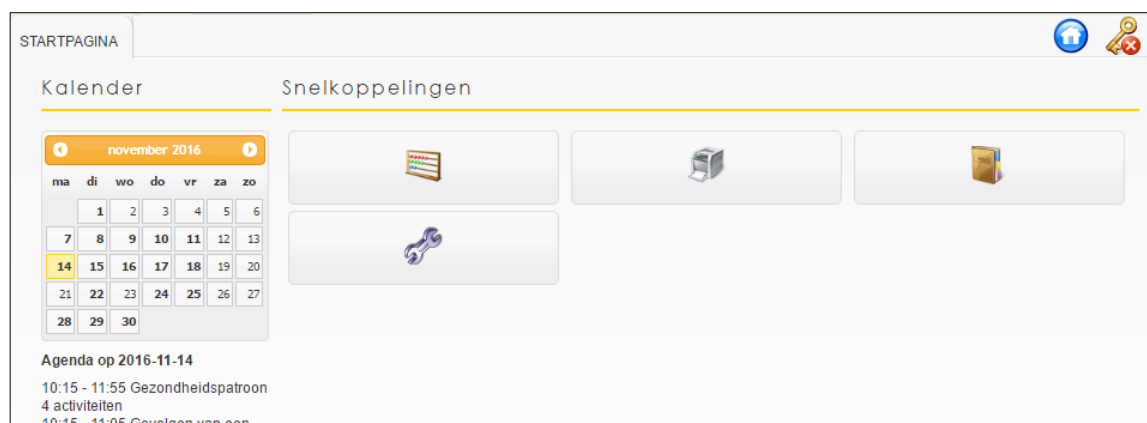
STARTPAGINA

Kalender

Snelkoppelingen

november 2016

| ma | di | wo | do | vr | za | zo |
|---|---|---|---|---|---|---|
| | 1 | 2 | 3 | 4 | 5 | 6 |
| 7 | 8 | 9 | 10 | 11 | 12 | 13 |
| 14 | 15 | 16 | 17 | 18 | 19 | 20 |
| 21 | 22 | 23 | 24 | 25 | 26 | 27 |
| 28 | 29 | 30 | | | | |

Agenda op 2016-11-14

10:15 - 11:55 Gezondheidspatroon 4 activiteiten
10:15 - 11:05 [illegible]